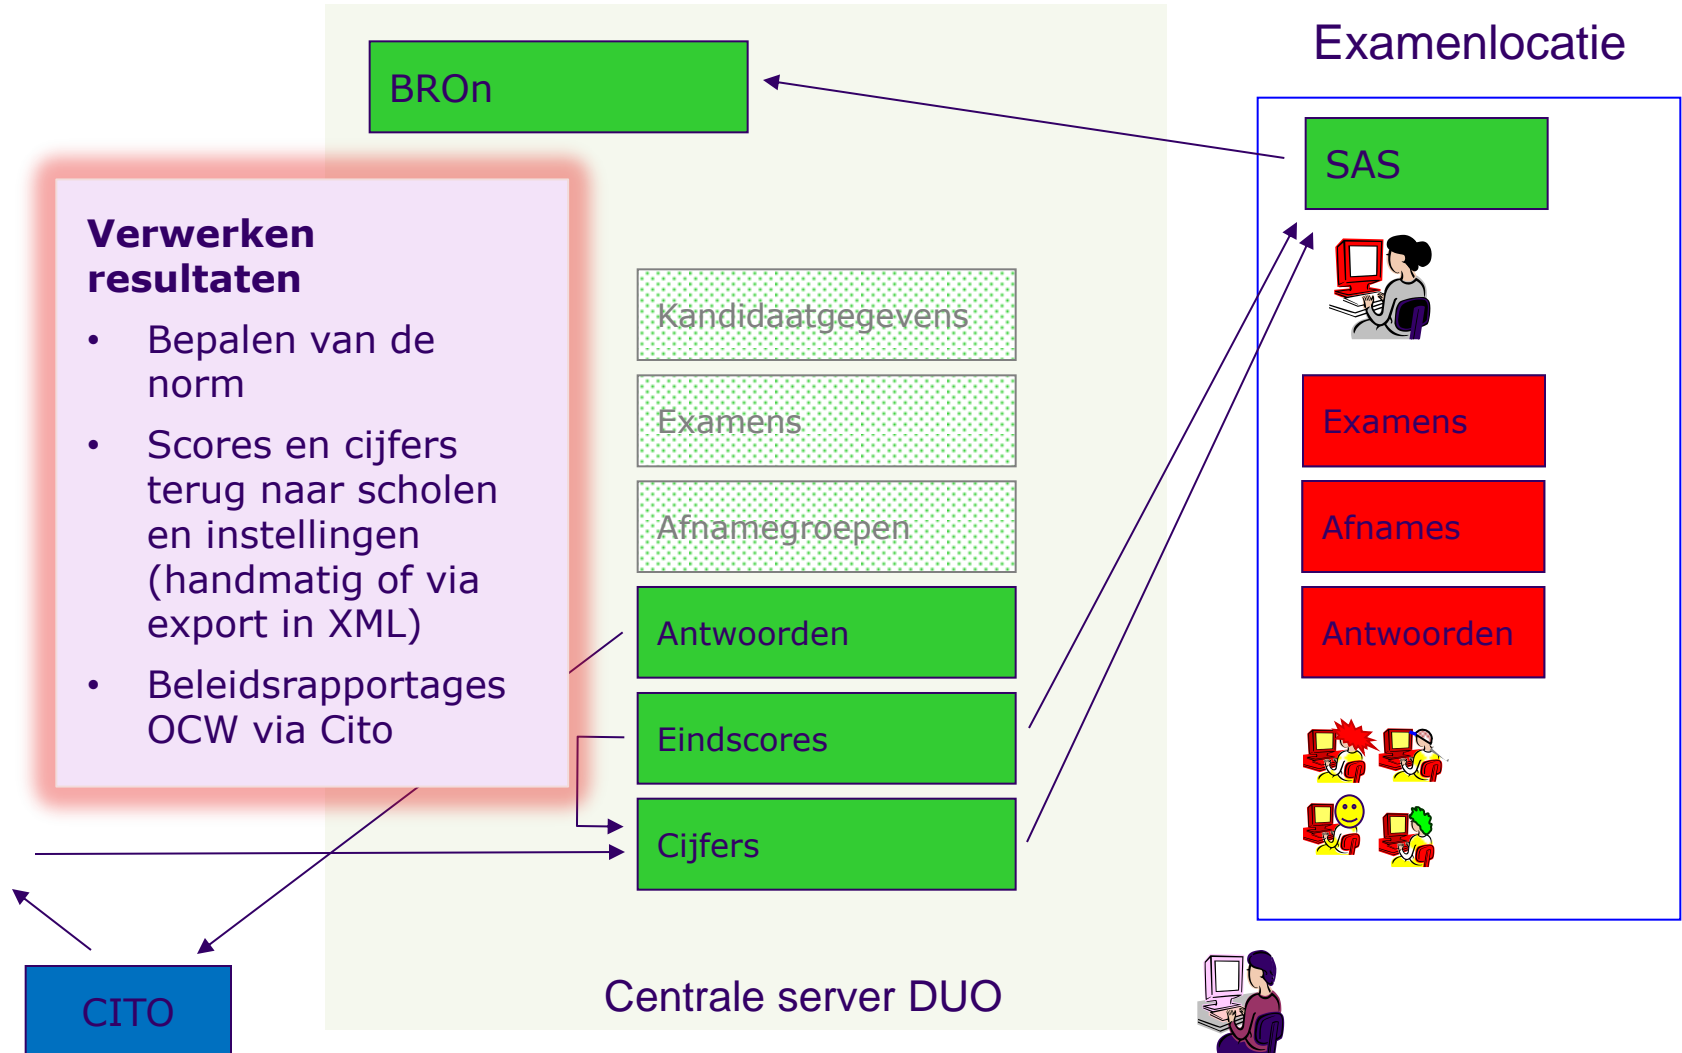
Examenlocatie

BROn

SAS

Verwerken resultaten

- Bepalen van de norm
- Scores en cijfers terug naar scholen en instellingen (handmatig of via export in XML)
- Beleidsrapportages OCW via Cito

Kandidaatgegevens

Examens

Afnamegroepen

Antwoorden

Eindscores

Cijfers

Examens

Afnames

Antwoorden

CITO

Centrale server DUO